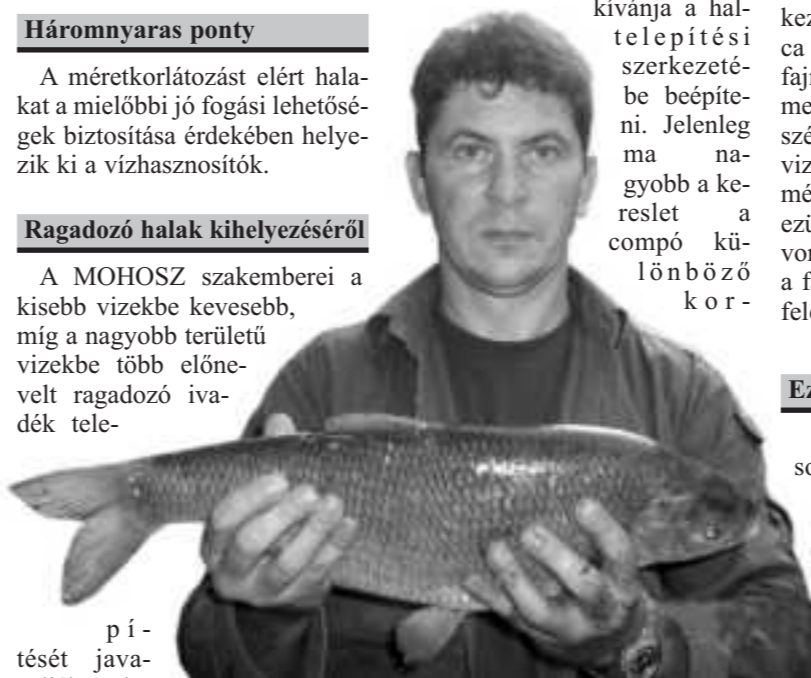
Háromnyaras ponty

A méretkorlátozást elért halakat a mielőbbi jó fogási lehetőségek biztosítása érdekében helyezik ki a vízhasznosítók.

Ragadozó halak kihelyezéséről

A MOHOSZ szakemberei a kisebb vizekbe kevesebb, míg a nagyobb területű vizekbe több előnevelt ragadozó ivadék telepítését java-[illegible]

kívánja a haltelepítési szerkezetébe beépíteni. Jelenleg ma nagyobb a kereslet a compó különböző kor-

kez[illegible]
ca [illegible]
faj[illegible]
me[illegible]
szé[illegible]
viz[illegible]
mé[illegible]
ezü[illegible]
von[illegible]
a f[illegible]
fel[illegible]

Ez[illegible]

so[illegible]